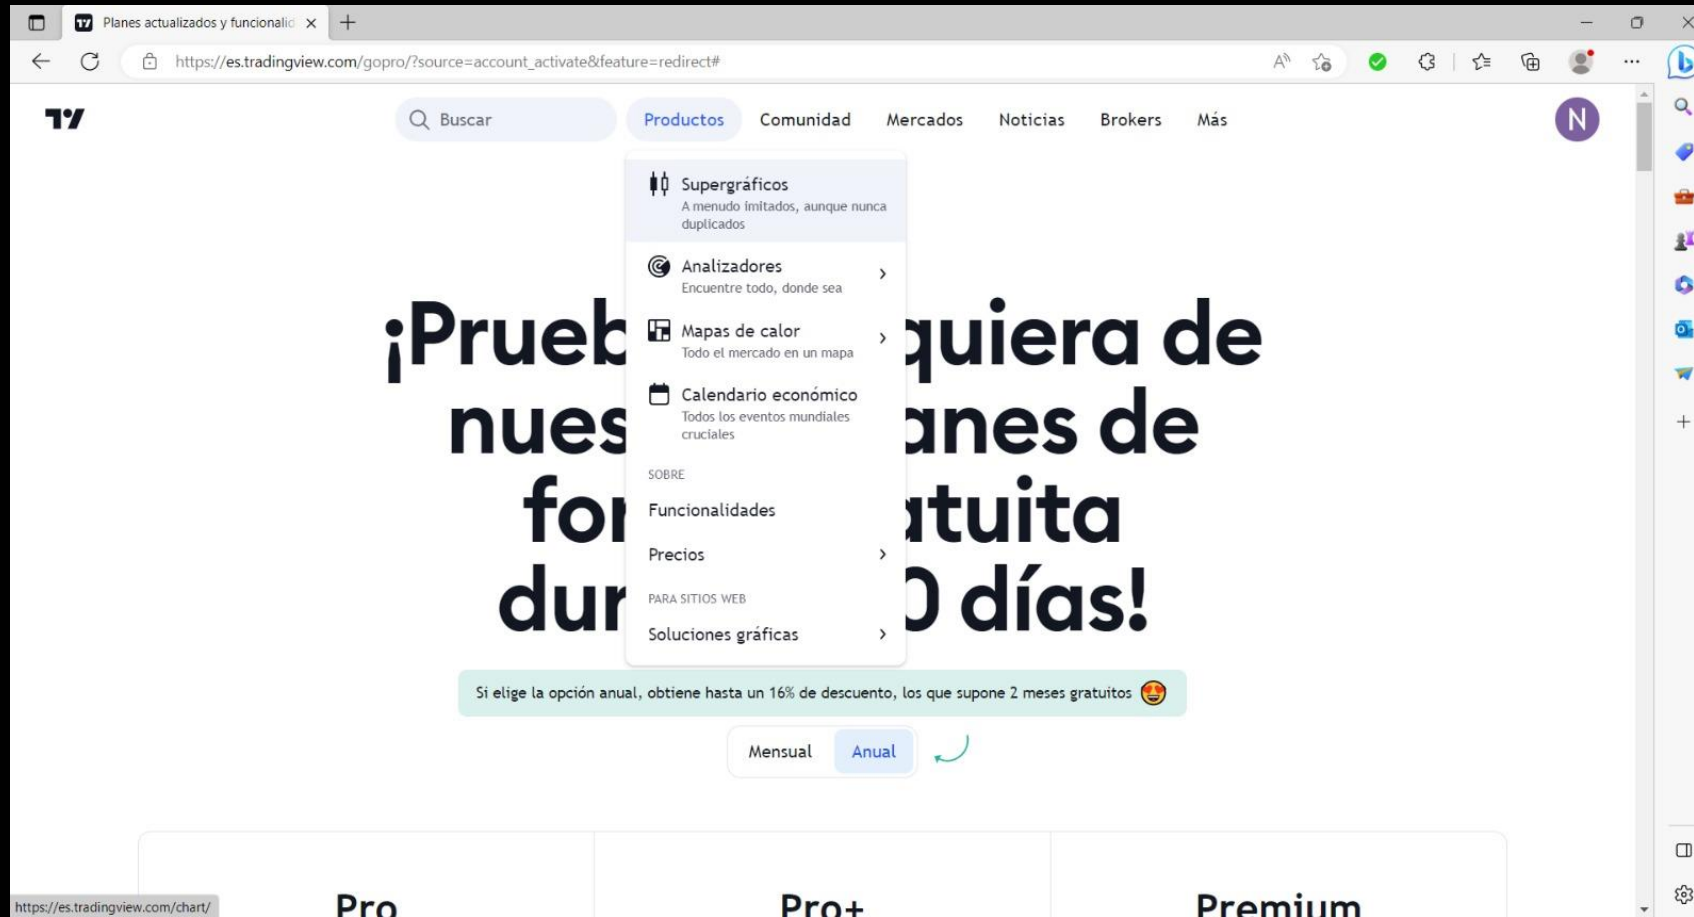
Planes actualizados y funcionalid ×

https://es.tradingview.com/gopro/?source=account_activate&feature=redirect#

Buscar

Productos

Comunidad

Mercados

Noticias

Brokers

Más

N

Supergráficos
A menudo imitados, aunque nunca duplicados

Analizadores
Encuentre todo, donde sea

Mapas de calor
Todo el mercado en un mapa

Calendario económico
Todos los eventos mundiales cruciales

SOBRE

Funcionalidades

Precios

PARA SITIOS WEB

Soluciones gráficas

¡Prueb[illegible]quiera de nues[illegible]anes de for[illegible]atuita dur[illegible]0 días!

Si elige la opción anual, obtiene hasta un 16% de descuento, los que supone 2 meses gratuitos

Mensual

Anual

https://es.tradingview.com/chart/

Pro

Pro+

Premium